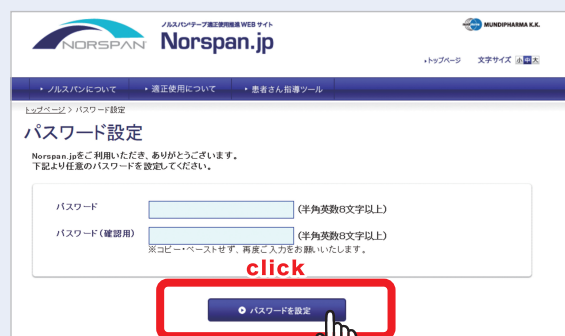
ノルスパンテープ適正使用推進WEBサイト
NORSPAN
Norspan.jp
MUNDIPHARMA K.K.
›トップページ 文字サイズ 小 中 大

› ノルスパンについて
› 適正使用について
› 患者さん指導ツール

トップページ › パスワード設定

パスワード設定

Norspan.jpをご利用いただき、ありがとうございます。
下記より任意のパスワードを設定してください。

パスワード (半角英数8文字以上)
パスワード（確認用） (半角英数8文字以上)
※コピー・ペーストせず、再度ご入力をお願いいたします。

click

パスワードを設定